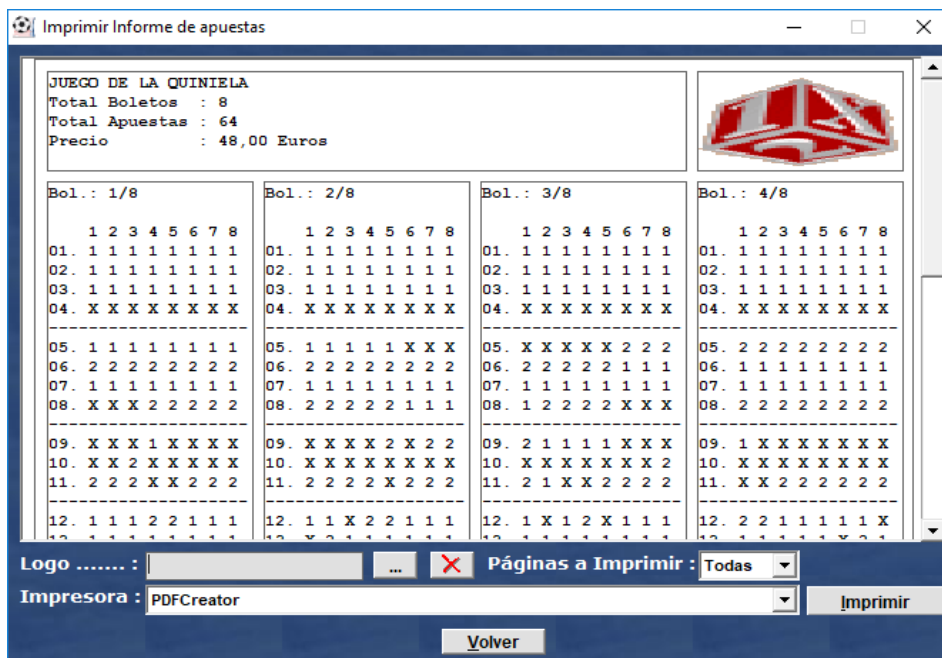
Imprimir Informe de apuestas

JUEGO DE LA QUINIELA
Total Boletos : 8
Total Apuestas : 64
Precio : 48,00 Euros

Bol.: 1/8

1 2 3 4 5 6 7 8
01. 1 1 1 1 1 1 1 1
02. 1 1 1 1 1 1 1 1
03. 1 1 1 1 1 1 1 1
04. X X X X X X X X
05. 1 1 1 1 1 1 1 1
06. 2 2 2 2 2 2 2 2
07. 1 1 1 1 1 1 1 1
08. X X X 2 2 2 2 2
09. X X X 1 X X X X
10. X X 2 X X X X X
11. 2 2 2 X X 2 2 2
12. 1 1 1 2 2 1 1 1

Bol.: 2/8

1 2 3 4 5 6 7 8
01. 1 1 1 1 1 1 1 1
02. 1 1 1 1 1 1 1 1
03. 1 1 1 1 1 1 1 1
04. X X X X X X X X
05. 1 1 1 1 1 X X X
06. 2 2 2 2 2 2 2 2
07. 1 1 1 1 1 1 1 1
08. 2 2 2 2 2 1 1 1
09. X X X X 2 X 2 2
10. X X X X X X X X
11. 2 2 2 2 X 2 2 2
12. 1 1 X 2 2 1 1 1

Bol.: 3/8

1 2 3 4 5 6 7 8
01. 1 1 1 1 1 1 1 1
02. 1 1 1 1 1 1 1 1
03. 1 1 1 1 1 1 1 1
04. X X X X X X X X
05. X X X X X 2 2 2
06. 2 2 2 2 2 1 1 1
07. 1 1 1 1 1 1 1 1
08. 1 2 2 2 2 X X X
09. 2 1 1 1 1 X X X
10. X X X X X X X 2
11. 2 1 X X 2 2 2 2
12. 1 X 1 2 X 1 1 1

Bol.: 4/8

1 2 3 4 5 6 7 8
01. 1 1 1 1 1 1 1 1
02. 1 1 1 1 1 1 1 1
03. 1 1 1 1 1 1 1 1
04. X X X X X X X X
05. 2 2 2 2 2 2 2 2
06. 1 1 1 1 1 1 1 1
07. 1 1 1 1 1 1 1 1
08. 2 2 2 2 2 2 2 2
09. 1 X X X X X X X
10. X X X X X X X X
11. X X 2 2 2 2 2 2
12. 2 2 1 1 1 1 1 X

Logo ....... : ... Páginas a Imprimir : Todas
Impresora : PDFCreator Imprimir
Volver